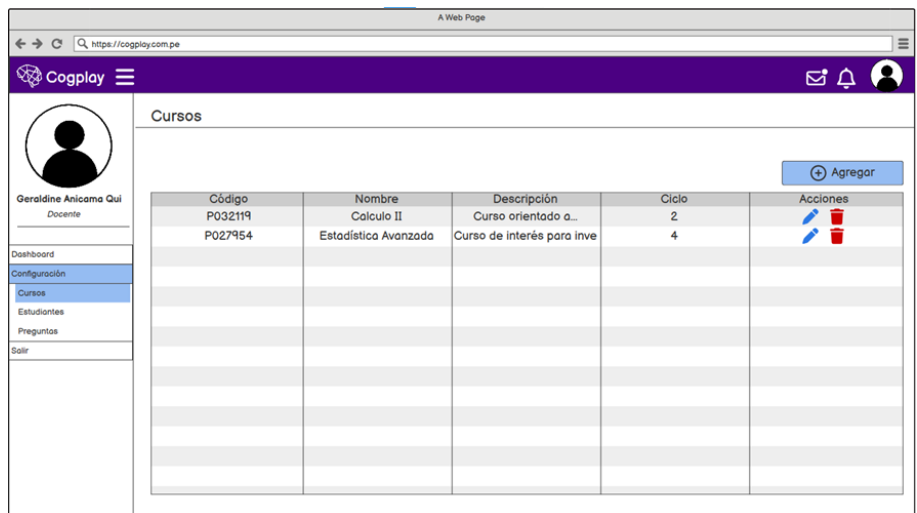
A Web Page

https://cogplay.com.pe

Cogplay

Geraldine Anicama Qui

Docente

Dashboard

Configuración

Cursos

Estudiantes

Preguntas

Salir

Cursos

Agregar

| Código | Nombre | Descripción | Ciclo | Acciones |
|---|---|---|---|---|
| P032119 | Calculo II | Curso orientado a... | 2 | |
| P027954 | Estadística Avanzada | Curso de interés para inve | 4 | |